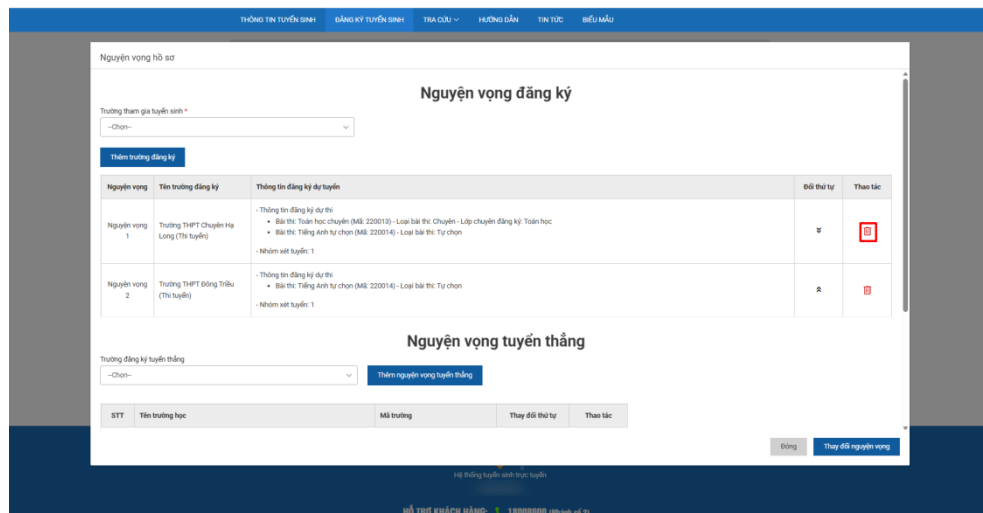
THÔNG TIN TUYỂN SINH ĐĂNG KÝ TUYỂN SINH TRA CỨU HƯỚNG DẪN TIN TỨC BIỂU MẪU

Nguyện vọng hồ sơ

Nguyện vọng đăng ký

Trường tham gia tuyển sinh *

--Chọn--

Thêm trường đăng ký

| Nguyện vọng | Tên trường đăng ký | Thông tin đăng ký dự tuyển | Đổi thứ tự | Thao tác |
|---|---|---|---|---|
| Nguyện vọng 1 | Trường THPT Chuyên Hạ Long (Thi tuyển) | - Thông tin đăng ký dự thi • Bài thi: Toán học chuyên (Mã: 220013) - Loại bài thi: Chuyên - Lớp chuyên đăng ký: Toán học • Bài thi: Tiếng Anh tự chọn (Mã: 220014) - Loại bài thi: Tự chọn - Nhóm xét tuyển: 1 | | |
| Nguyện vọng 2 | Trường THPT Đông Triều (Thi tuyển) | - Thông tin đăng ký dự thi • Bài thi: Tiếng Anh tự chọn (Mã: 220014) - Loại bài thi: Tự chọn - Nhóm xét tuyển: 1 | | |

Nguyện vọng tuyển thẳng

Trường đăng ký tuyển thẳng

--Chọn--

Thêm nguyện vọng tuyển thẳng

| STT | Tên trường học | Mã trường | Thay đổi thứ tự | Thao tác |
|---|---|---|---|---|

Đóng Thay đổi nguyện vọng

Hệ thống tuyển sinh trực tuyến

HỖ TRỢ KHÁCH HÀNG: 18008000 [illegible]